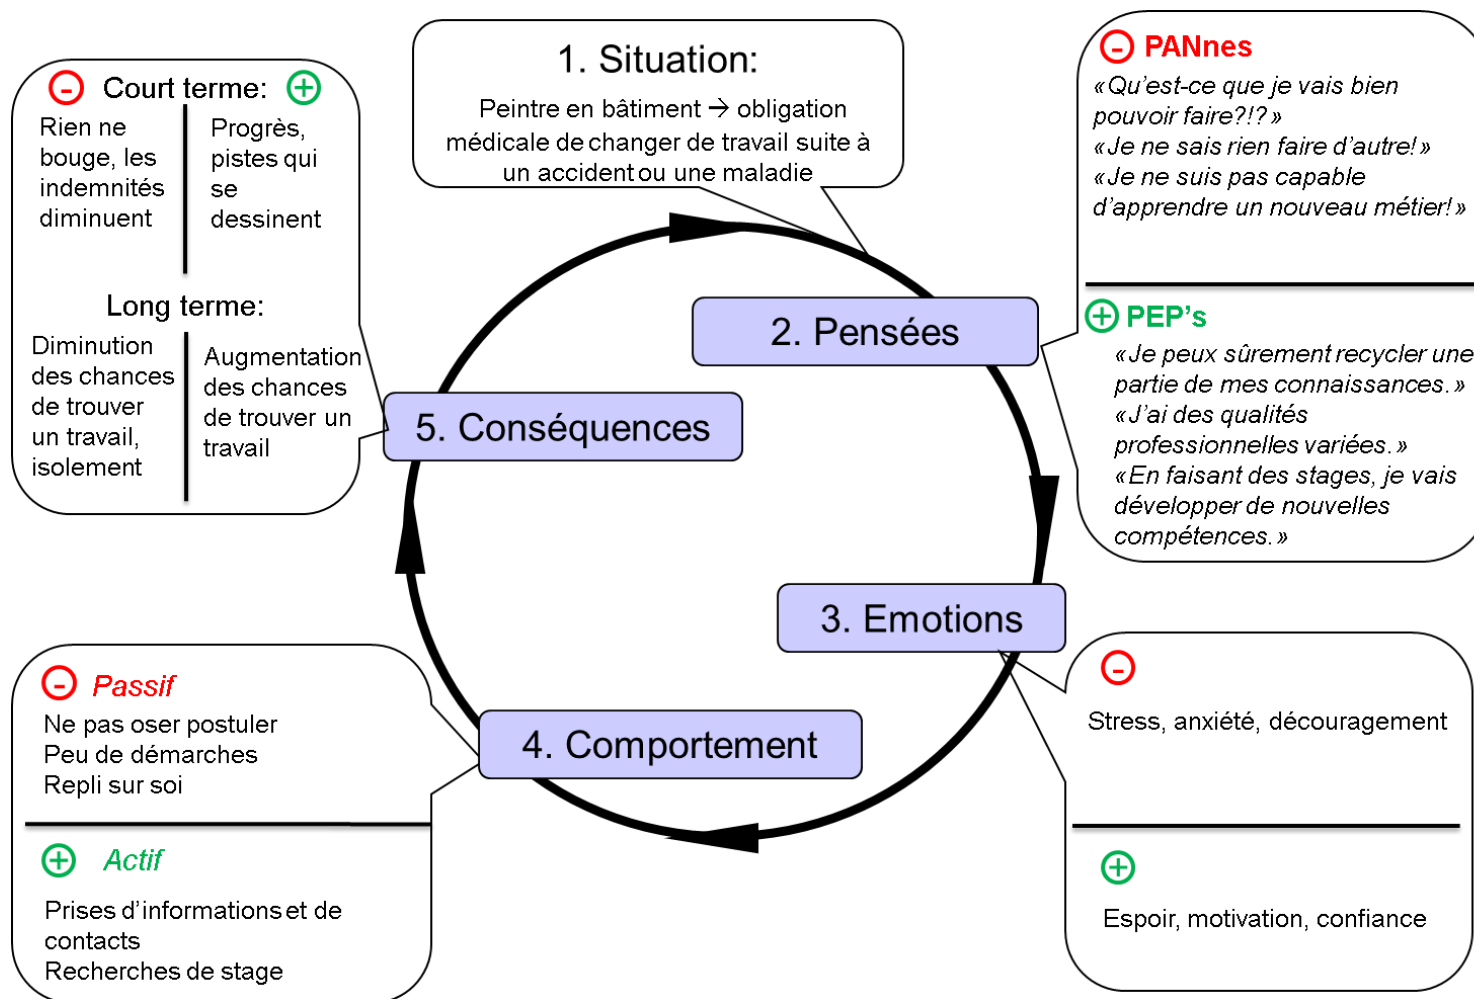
Court terme:

Rien ne bouge, les indemnités diminuent

Progrès, pistes qui se dessinent

Long terme:

Diminution des chances de trouver un travail, isolement

Augmentation des chances de trouver un travail

1. Situation:

Peintre en bâtiment → obligation médicale de changer de travail suite à un accident ou une maladie

PANnes

«Qu'est-ce que je vais bien pouvoir faire?!?»
«Je ne sais rien faire d'autre!»
«Je ne suis pas capable d'apprendre un nouveau métier!»

PEP's

«Je peux sûrement recycler une partie de mes connaissances.»
«J'ai des qualités professionnelles variées.»
«En faisant des stages, je vais développer de nouvelles compétences.»

2. Pensées

5. Conséquences

3. Emotions

Stress, anxiété, découragement

Espoir, motivation, confiance

4. Comportement

Passif

Ne pas oser postuler
Peu de démarches
Repli sur soi

Actif

Prises d'informations et de contacts
Recherches de stage